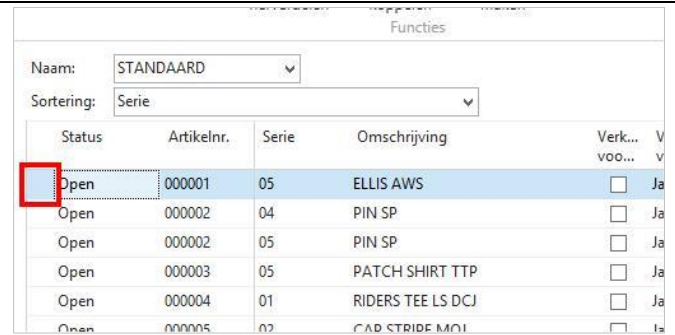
Functies

Naam: STANDAARD
Sortering: Serie

| Status | Artikelnr. | Serie | Omschrijving | Verk... voo... | V v |
|---|---|---|---|---|---|
| Open | 000001 | 05 | ELLIS AWS | | Ja |
| Open | 000002 | 04 | PIN SP | | Ja |
| Open | 000002 | 05 | PIN SP | | Ja |
| Open | 000003 | 05 | PATCH SHIRT TTP | | Ja |
| Open | 000004 | 01 | RIDERS TEE LS DCJ | | Ja |
| Open | 000005 | 02 | CAP STRIPE MOI | | Ja |